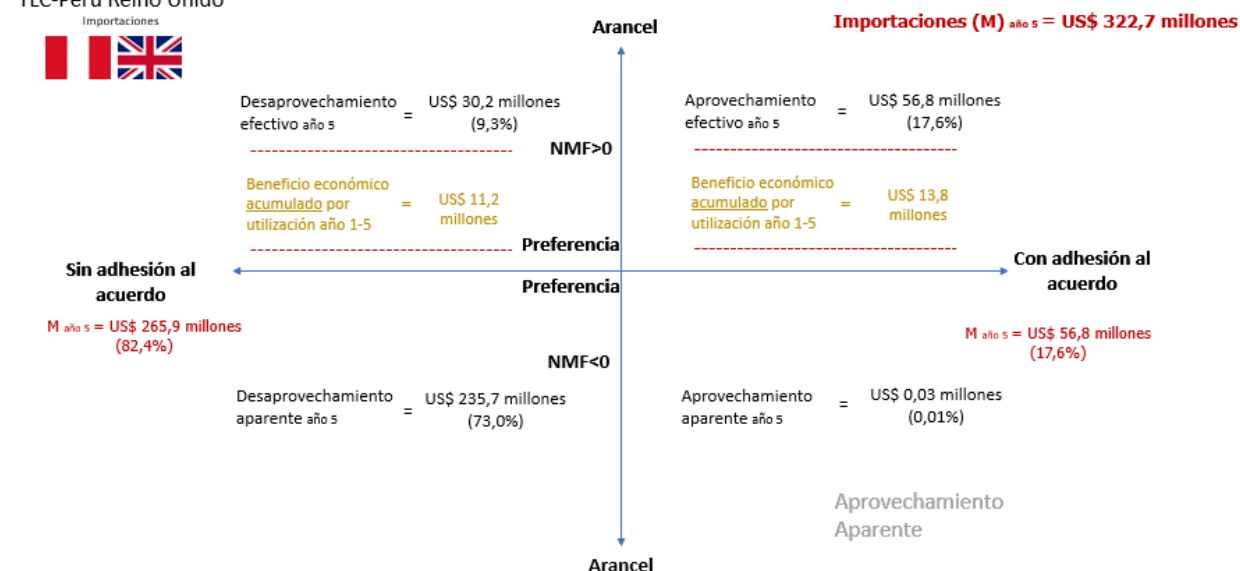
TLC-Perú Reino Unido

Importaciones

Arancel

Importaciones (M) $_{\text{año 5}}$ = US\$ 322,7 millones

Desaprovechamiento efectivo año 5 = US\$ 30,2 millones (9,3%)

Aprovechamiento efectivo año 5 = US\$ 56,8 millones (17,6%)

NMF>0

Beneficio económico acumulado por utilización año 1-5 = US\$ 11,2 millones

Beneficio económico acumulado por utilización año 1-5 = US\$ 13,8 millones

Preferencia

Sin adhesión al acuerdo

Con adhesión al acuerdo

Preferencia

M $_{\text{año 5}}$ = US\$ 265,9 millones (82,4%)

M $_{\text{año 5}}$ = US\$ 56,8 millones (17,6%)

NMF<0

Desaprovechamiento aparente año 5 = US\$ 235,7 millones (73,0%)

Aprovechamiento aparente año 5 = US\$ 0,03 millones (0,01%)

Aprovechamiento Aparente

Arancel